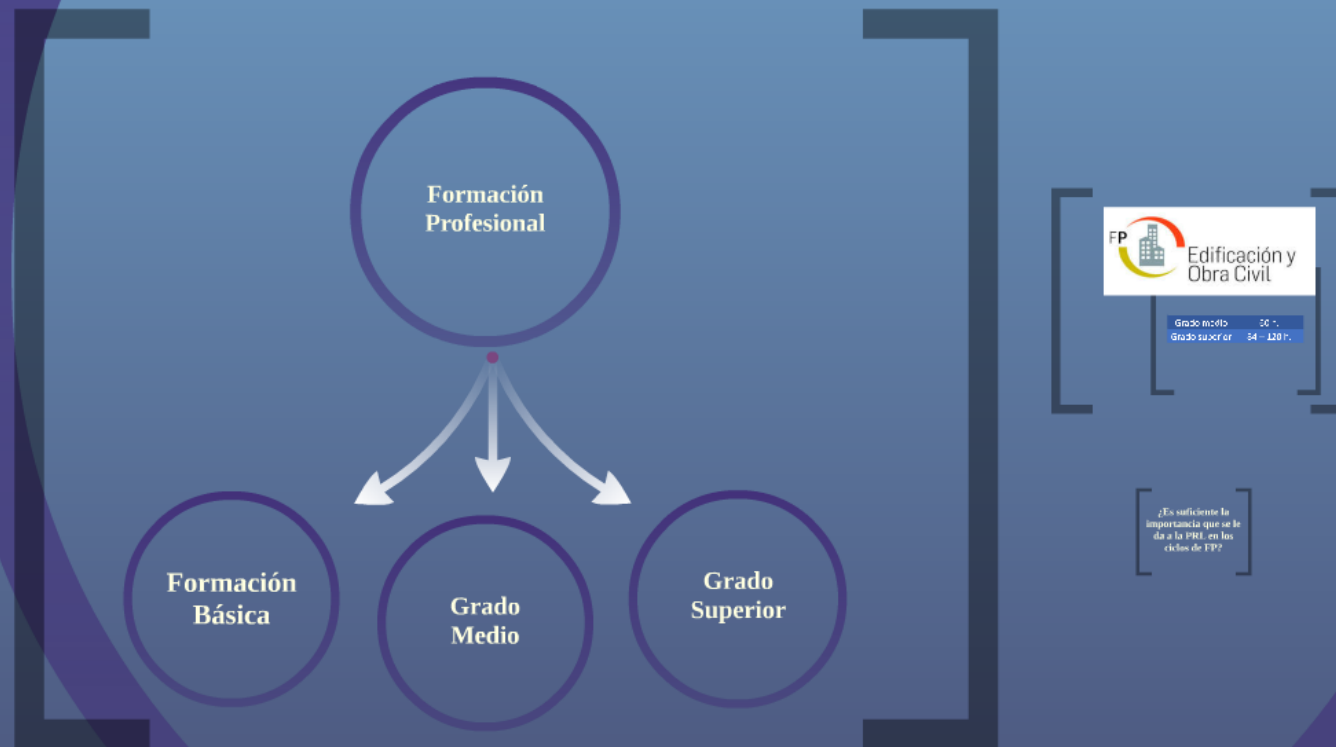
Formación Profesional

Formación Básica

Grado Medio

Grado Superior

FP Edificación y Obra Civil

| Grado medio | 50 h. |
|---|---|
| Grado superior | 64 – 120 h. |

¿Es suficiente la importancia que se le da a la PRL en los ciclos de FP?